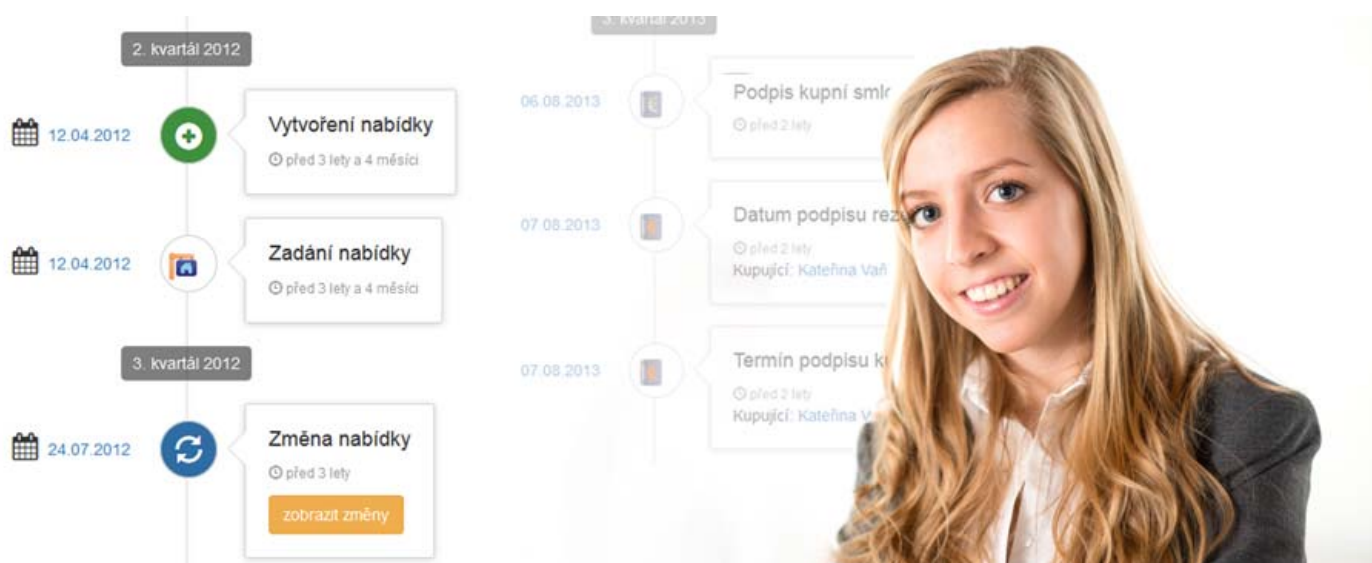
2. kvartál 2012

12.04.2012

Vytvoření nabídky

před 3 lety a 4 měsíci

12.04.2012

Zadání nabídky

před 3 lety a 4 měsíci

3. kvartál 2012

24.07.2012

Změna nabídky

před 3 lety

zobrazit změny

3. kvartál 2013

06.08.2013

Podpis kupní smlo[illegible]

před 2 lety

07.08.2013

Datum podpisu rez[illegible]

před 2 lety

Kupující: Kateřina Vaň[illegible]

07.08.2013

Termín podpisu k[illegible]

před 2 lety

Kupující: Kateřina V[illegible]